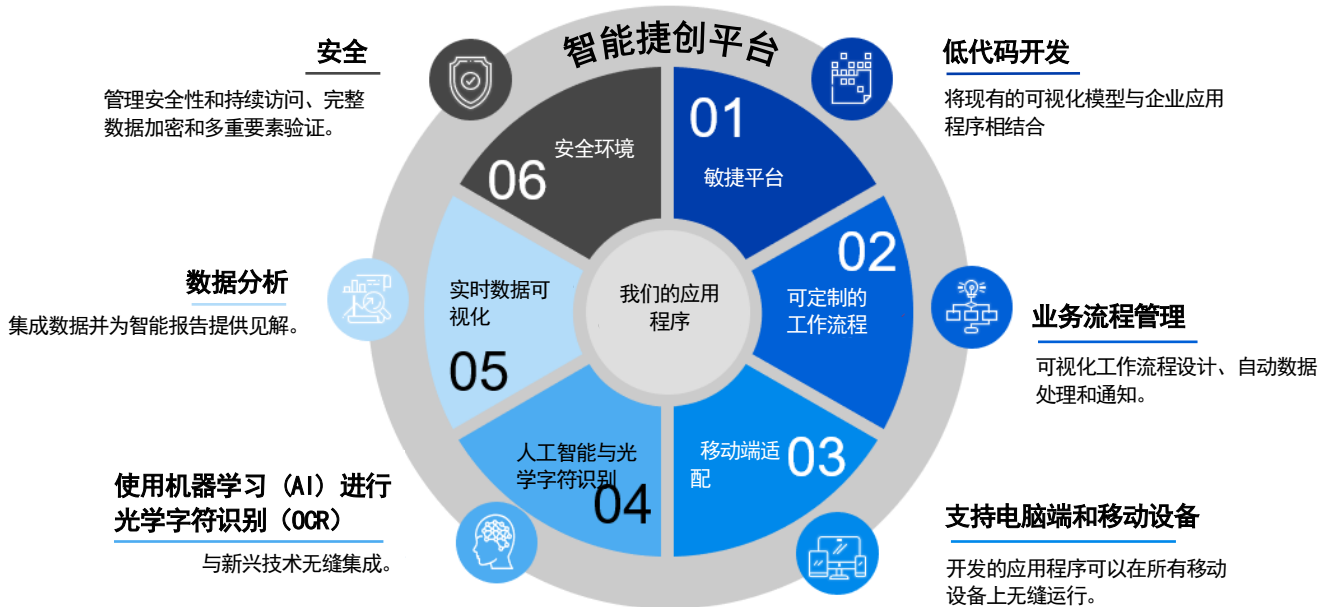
智能捷创平台

安全
管理安全性和持续访问、完整数据加密和多重要素验证。

低代码开发
将现有的可视化模型与企业应用程序相结合

01
敏捷平台

06
安全环境

02
可定制的工作流程

我们的应用程序

实时数据可视化

05

数据分析
集成数据并为智能报告提供见解。

业务流程管理
可视化工作流程设计、自动数据处理和通知。

人工智能与光学字符识别
04

移动端适配
03

使用机器学习（AI）进行光学字符识别（OCR）
与新兴技术无缝集成。

支持电脑端和移动设备
开发的应用程序可以在所有移动设备上无缝运行。